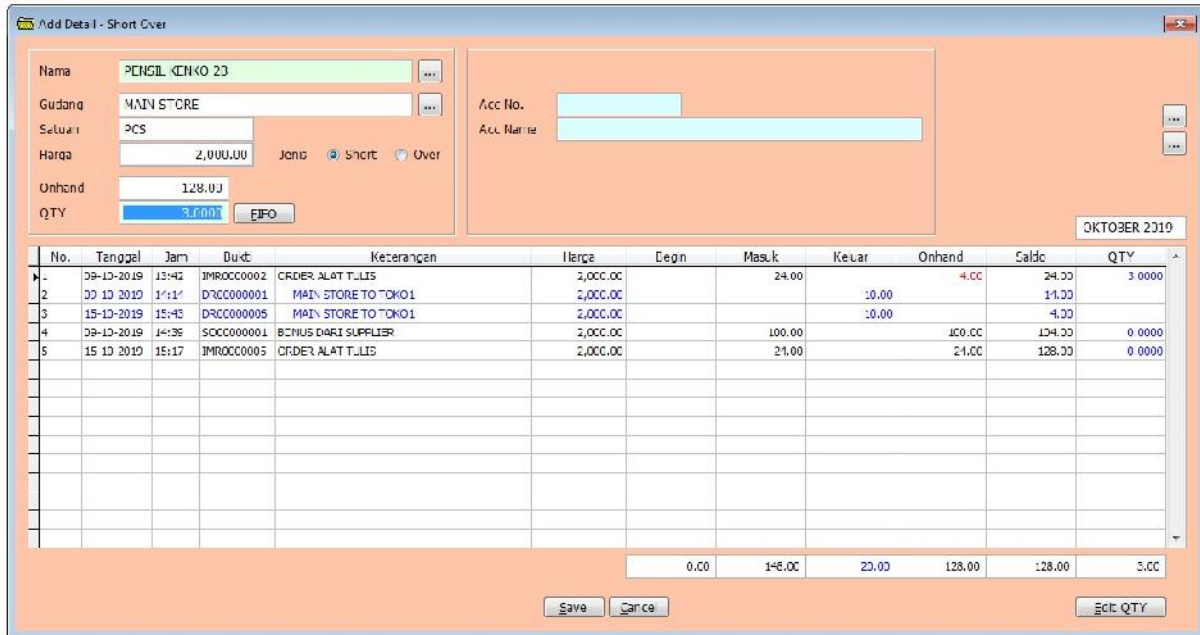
Add Detail - Short Over

Nama PENSIL KENKO 2B ...
Gudang MAIN STORE ...
Satuan PCS
Harga 2,000.00 Jenis Short Over
Onhand 128.00
QTY 3.0000 FIFO

Acc No.
Acc Name

...
...

OKTOBER 2019

| No. | Tanggal | Jam | Bukti | Keterangan | Harga | Begin | Masuk | Keluar | Onhand | Saldo | QTY |
|---|---|---|---|---|---|---|---|---|---|---|---|
| 1 | 09-10-2019 | 13:42 | IMR0CC0002 | ORDER ALAT TULIS | 2,000.00 | | 24.00 | | 4.00 | 24.00 | 3.0000 |
| 2 | 09-10-2019 | 14:14 | DRCC000001 | MAIN STORE TO TOKO1 | 2,000.00 | | | 10.00 | | 14.00 | |
| 3 | 15-10-2019 | 15:43 | DRCC000005 | MAIN STORE TO TOKO1 | 2,000.00 | | | 10.00 | | 4.00 | |
| 4 | 09-10-2019 | 14:39 | SOCC000001 | BONUS DARI SUPPLIER | 2,000.00 | | 100.00 | | 100.00 | 104.00 | 0.0000 |
| 5 | 15-10-2019 | 15:17 | IMR0CC0005 | ORDER ALAT TULIS | 2,000.00 | | 24.00 | | 24.00 | 128.00 | 0.0000 |

0.00 148.00 20.00 128.00 128.00 3.00

Save Cancel Edit QTY